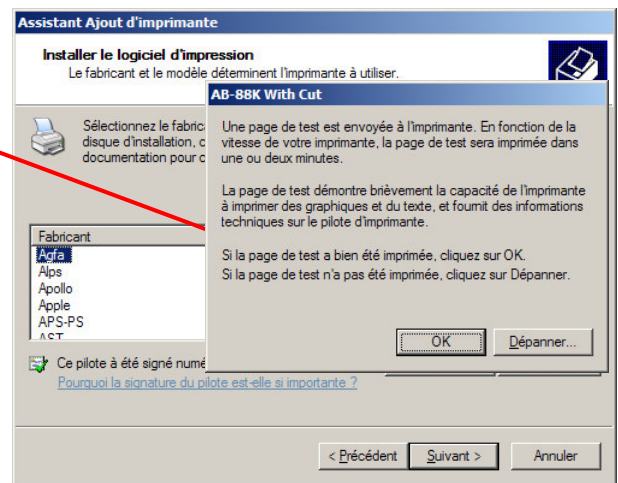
Assistant Ajout d'imprimante

Installer le logiciel d'impression
Le fabricant et le modèle déterminent l'imprimante à utiliser.

Sélectionnez le fabric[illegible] disque d'installation, c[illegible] documentation pour c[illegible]

Fabricant
Agfa
Alps
Apollo
Apple
APS-PS
AST

Ce pilote a été signé numé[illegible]
Pourquoi la signature du pilote est-elle si importante ?

< Précédent
Suivant >
Annuler

AB-88K With Cut

Une page de test est envoyée à l'imprimante. En fonction de la vitesse de votre imprimante, la page de test sera imprimée dans une ou deux minutes.

La page de test démontre brièvement la capacité de l'imprimante à imprimer des graphiques et du texte, et fournit des informations techniques sur le pilote d'imprimante.

Si la page de test a bien été imprimée, cliquez sur OK.
Si la page de test n'a pas été imprimée, cliquez sur Dépanner.

OK
Dépanner...